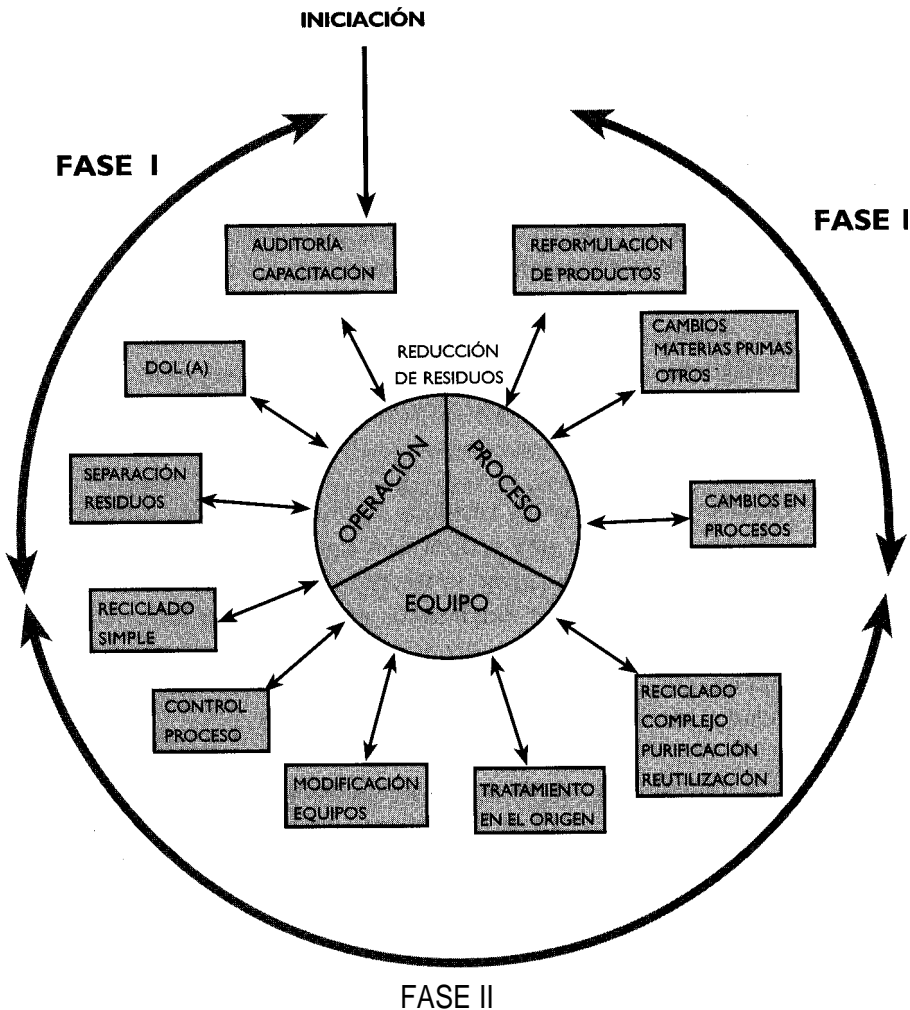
INICIACIÓN

FASE I

FASE I

AUDITORÍA
CAPACITACIÓN

REFORMULACIÓN
DE PRODUCTOS

CAMBIOS
MATERIAS PRIMAS
OTROS

DOL (A)

REDUCCIÓN
DE RESIDUOS

OPERACIÓN

PROCESO

EQUIPO

SEPARACIÓN
RESIDUOS

CAMBIOS EN
PROCESOS

RECICLADO
SIMPLE

CONTROL
PROCESO

MODIFICACIÓN
EQUIPOS

TRATAMIENTO
EN EL ORIGEN

RECICLADO
COMPLEJO
PURIFICACIÓN
REUTILIZACIÓN

FASE II